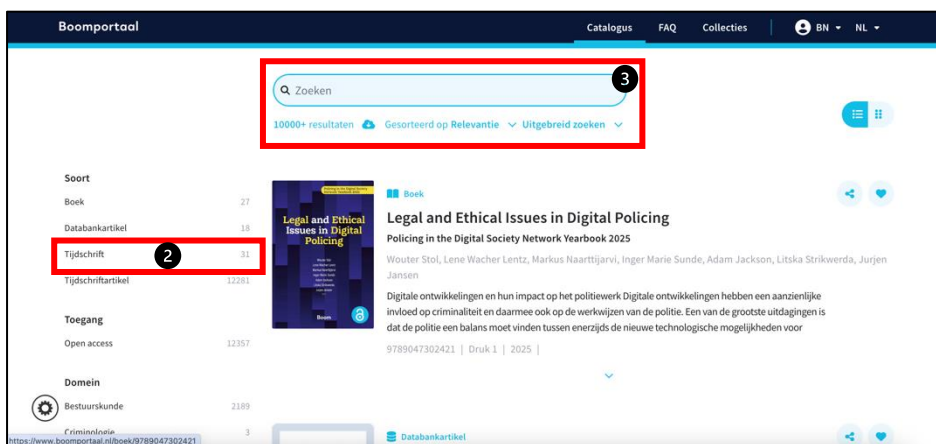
Boomportaal

Catalogus FAQ Collecties BN NL

Zoeken

3

10000+ resultaten Gesorteerd op Relevantie Uitgebreid zoeken

Soort

Boek 27

Databankartikel 18

Tijdschrift 31

2

Tijdschriftartikel 12281

Toegang

Open access 12357

Domein

Bestuurskunde 2189

Criminologie 3

Policing in the Digital Society Network Yearbook 2025

Legal and Ethical Issues in Digital Policing

Boom

Boek

Legal and Ethical Issues in Digital Policing

Policing in the Digital Society Network Yearbook 2025

Wouter Stol, Lene Wacher Lentz, Markus Naarttijarvi, Inger Marie Sunde, Adam Jackson, Litska Strikwerda, Jurjen Jansen

Digitale ontwikkelingen en hun impact op het politiewerk Digitale ontwikkelingen hebben een aanzienlijke invloed op criminaliteit en daarmee ook op de werkwijzen van de politie. Een van de grootste uitdagingen is dat de politie een balans moet vinden tussen enerzijds de nieuwe technologische mogelijkheden voor

9789047302421 | Druk 1 | 2025 |

Databankartikel

https://www.boomportaal.nl/boek/9789047302421